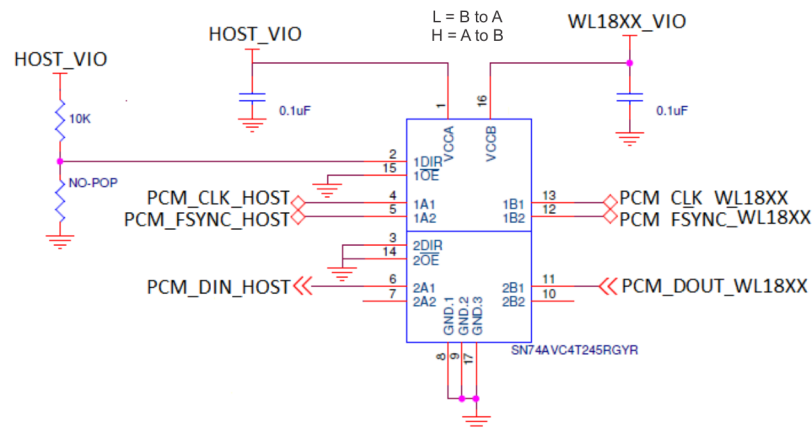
L = B to A
H = A to B

HOST_VIO
WL18XX_VIO
HOST_VIO
10K
NO-POP
0.1uF
0.1uF
1
16
VCCA
VCCB
2
1DIR
15
$\overline{1OE}$
4
1A1
5
1A2
13
1B1
12
1B2
PCM_CLK_HOST
PCM_FSYNC_HOST
PCM_CLK_WL18XX
PCM_FSYNC_WL18XX
3
2DIR
14
$\overline{2OE}$
6
2A1
7
2A2
11
2B1
10
2B2
PCM_DIN_HOST
PCM_DOUT_WL18XX
GND.1
GND.2
GND.3
8
9
17
SN74AVC4T245RGYR